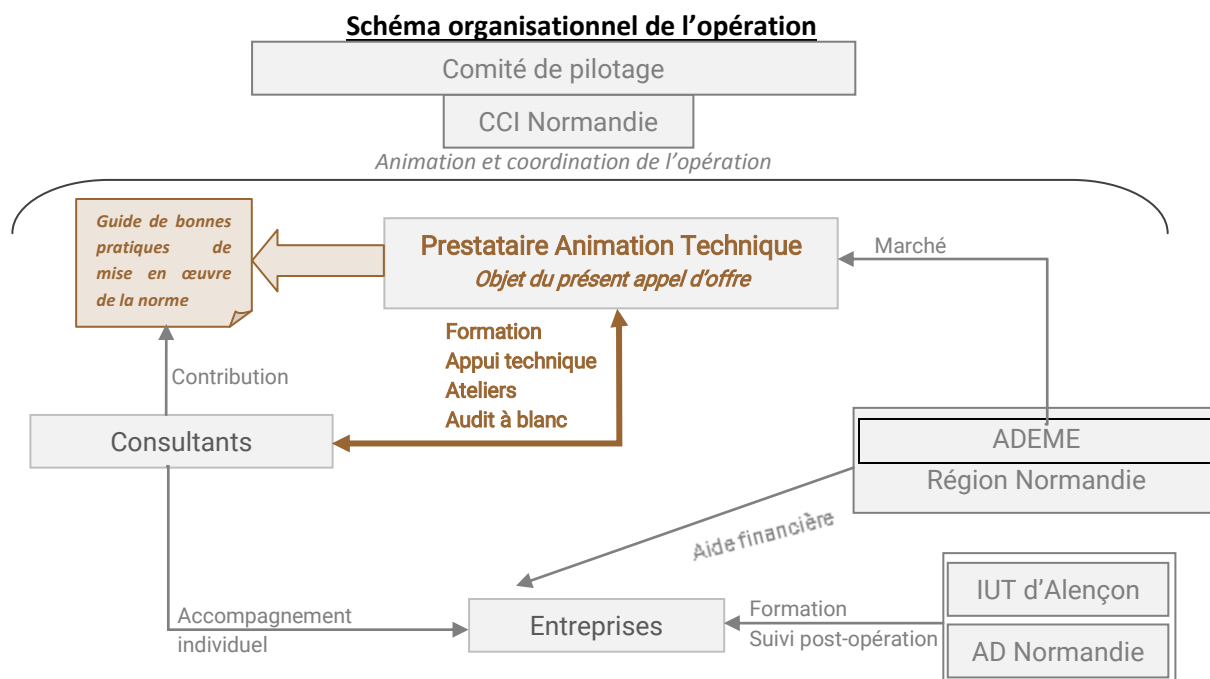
Schéma organisationnel de l'opération

Comité de pilotage

CCI Normandie

Animation et coordination de l'opération

Guide de bonnes pratiques de mise en œuvre de la norme

Prestataire Animation Technique
Objet du présent appel d'offre

Marché

Formation
Appui technique
Ateliers
Audit à blanc

Contribution

Consultants

ADEME
Région Normandie

Aide financière

IUT d'Alençon

AD Normandie

Accompagnement individuel

Entreprises

Formation
Suivi post-opération